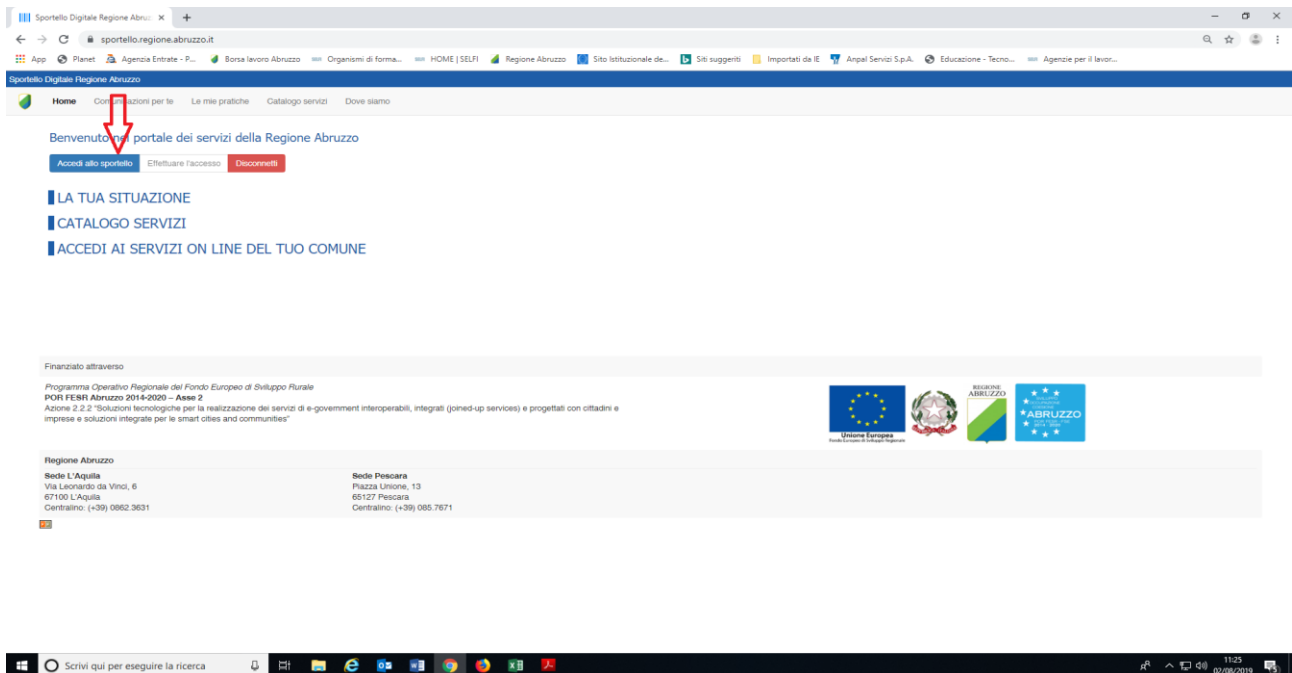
Sportello Digitale Regione Abruz ×

sportello.regione.abruzzo.it

App Planet Agenzia Entrate - P... Borsa lavoro Abruzzo Organismi di forma... HOME | SELFI Regione Abruzzo Sito Istituzionale de... Siti suggeriti Importati da IE Anpal Servizi S.p.A. Educazione - Tecno... Agenzie per il lavor...

Sportello Digitale Regione Abruzzo

Home Comunicazioni per te Le mie pratiche Catalogo servizi Dove siamo

Benvenuto nel portale dei servizi della Regione Abruzzo

Accedi allo sportello Effettuare l'accesso Disconnetti

LA TUA SITUAZIONE

CATALOGO SERVIZI

ACCEDI AI SERVIZI ON LINE DEL TUO COMUNE

Finanziato attraverso

Programma Operativo Regionale del Fondo Europeo di Sviluppo Rurale
POR FESR Abruzzo 2014-2020 – Asse 2
Azione 2.2.2 "Soluzioni tecnologiche per la realizzazione dei servizi di e-government interoperabili, integrati (joined-up services) e progettati con cittadini e imprese e soluzioni integrate per le smart cities and communities"

Unione Europea
Fondo Europeo di Sviluppo Regionale

REGIONE ABRUZZO

ABRUZZO

Regione Abruzzo

Sede L'Aquila
Via Leonardo da Vinci, 6
67100 L'Aquila
Centralino: (+39) 0862.3631

Sede Pescara
Piazza Unione, 13
65127 Pescara
Centralino: (+39) 085.7671

Scrivi qui per eseguire la ricerca

11:25
02/08/2019